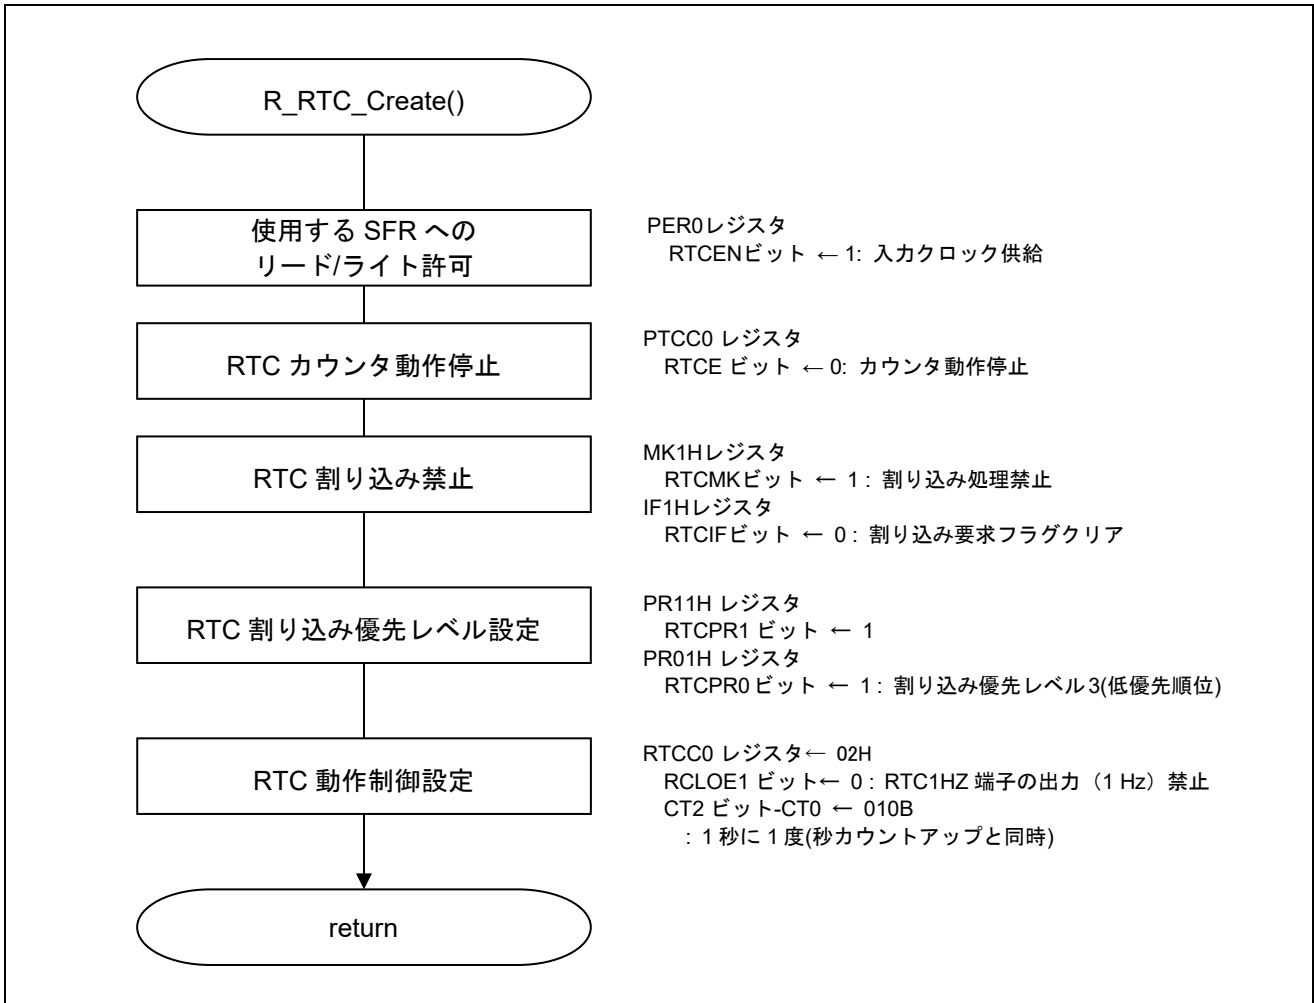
R_RTC_Create()

使用する SFR への リード/ライト許可

PER0レジスタ
RTCENビット ← 1: 入力クロック供給

RTC カウンタ動作停止

PTCC0 レジスタ
RTCE ビット ← 0: カウンタ動作停止

RTC 割り込み禁止

MK1Hレジスタ
RTCMKビット ← 1: 割り込み処理禁止
IF1Hレジスタ
RTCIFビット ← 0: 割り込み要求フラグクリア

RTC 割り込み優先レベル設定

PR11H レジスタ
RTCPR1 ビット ← 1
PR01H レジスタ
RTCPR0 ビット ← 1: 割り込み優先レベル3(低優先順位)

RTC 動作制御設定

RTCC0 レジスタ← 02H
RCLOE1 ビット← 0 : RTC1HZ 端子の出力（1 Hz）禁止
CT2 ビット-CT0 ← 010B
: 1 秒に 1 度(秒カウントアップと同時)

return